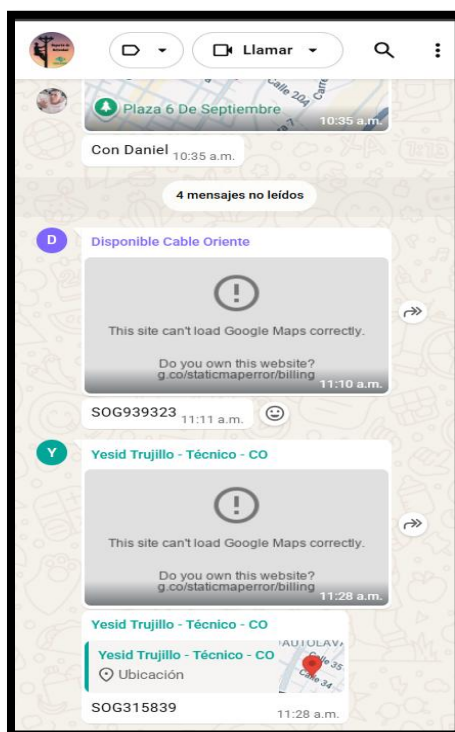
Llamar

Calle 204
Plaza 6 De Septiembre
10:35 a.m.

Con Daniel 10:35 a.m.

4 mensajes no leídos

D
Disponible Cable Oriente

This site can't load Google Maps correctly.

Do you own this website?
g.co/staticmaperror/billing
11:10 a.m.

SOG939323 11:11 a.m.

Y
Yesid Trujillo - Técnico - CO

This site can't load Google Maps correctly.

Do you own this website?
g.co/staticmaperror/billing
11:28 a.m.

Yesid Trujillo - Técnico - CO
Yesid Trujillo - Técnico - CO
Ubicación
AUTOLAV
Calle 35
Calle 34

SOG315839 11:28 a.m.